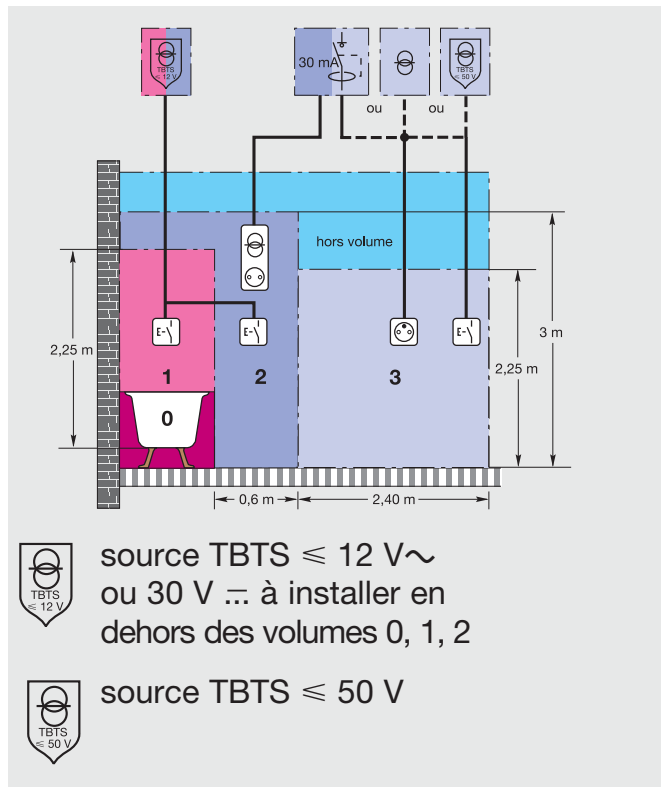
TBTS $\leqslant$ 12 V

30 mA

TBTS $\leqslant$ 50 V

ou

ou

hors volume

2,25 m

1

2

3

0

3 m

2,25 m

0,6 m

2,40 m

TBTS $\leqslant$ 12 V

source TBTS $\leqslant$ 12 V$\sim$
ou 30 V $\eqsim$ à installer en dehors des volumes 0, 1, 2

TBTS $\leqslant$ 50 V

source TBTS $\leqslant$ 50 V